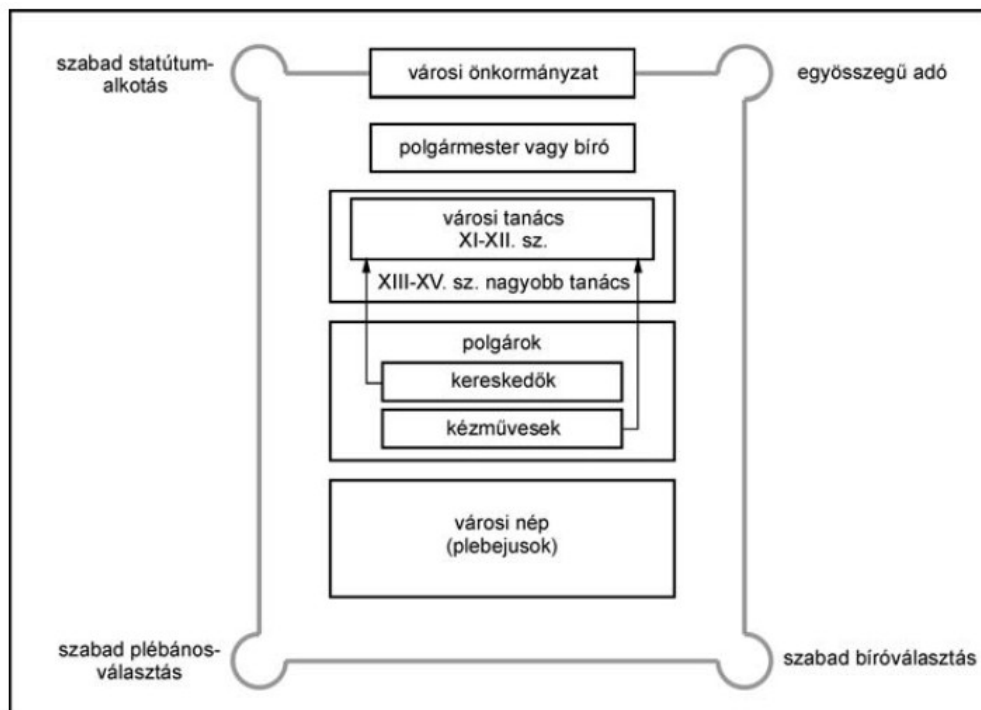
szabad statútumalkotás

városi önkormányzat

egyösszegű adó

polgármester vagy bíró

városi tanács
XI-XII. sz.

XIII-XV. sz. nagyobb tanács

polgárok

kereskedők

kézművesek

városi nép
(plebejusok)

szabad plébánosválasztás

szabad bíróválasztás